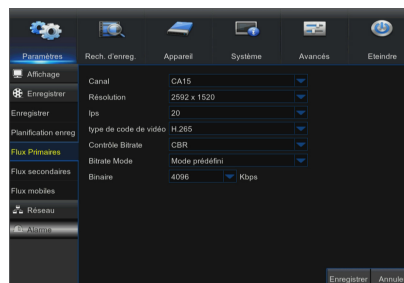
Paramètres
Rech. d'enreg.
Appareil
Système
Avancés
Eteindre

Affichage
Enregistrer
Enregistrer
Planification enreg
Flux Primaires
Flux secondaires
Flux mobiles
Réseau
Alarme

| | |
|---|---|
| Canal | CA15 |
| Résolution | 2592 x 1520 |
| Ips | 20 |
| type de code de vidéo | H.265 |
| Contrôle Bitrate | CBR |
| Bitrate Mode | Mode prédéfini |
| Binaire | 4096 Kbps |

Enregistrer
Annule